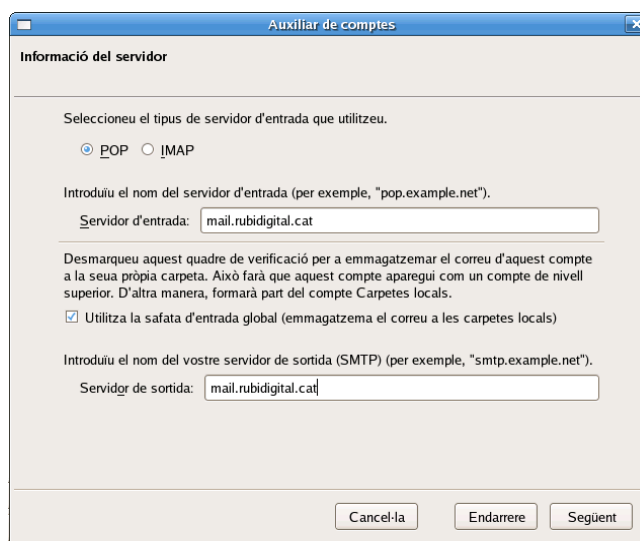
Auxiliar de comptes

Informació del servidor

Seleccioneu el tipus de servidor d'entrada que utilitzeu.

POP IMAP

Introduïu el nom del servidor d'entrada (per exemple, "pop.example.net").

Servidor d'entrada: mail.rubidigital.cat

Desmarqueu aquest quadre de verificació per a emmagatzemar el correu d'aquest compte a la seua pròpia carpeta. Això farà que aquest compte aparegui com un compte de nivell superior. D'altra manera, formarà part del compte Carpetes locals.

Utilitza la safata d'entrada global (emmagatzema el correu a les carpetes locals)

Introduïu el nom del vostre servidor de sortida (SMTP) (per exemple, "smtp.example.net").

Servidor de sortida: mail.rubidigital.cat

Cancel·la Endarrere Següent